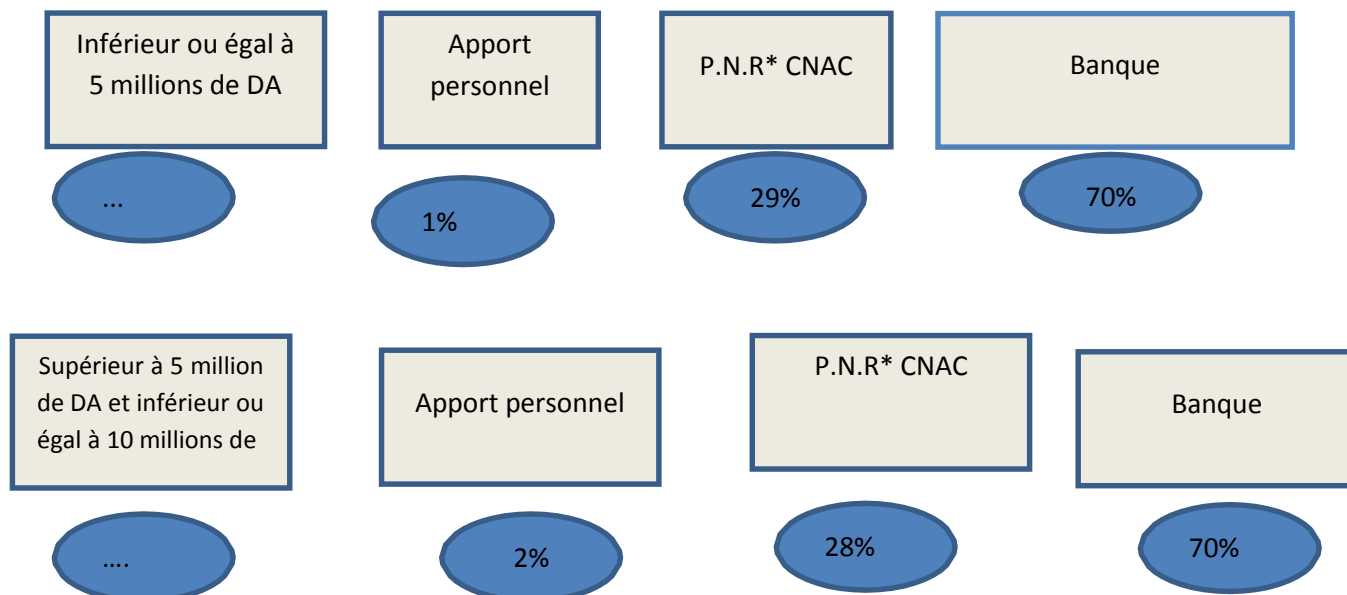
Inférieur ou égal à 5 millions de DA

...

Apport personnel

1%

P.N.R* CNAC

29%

Banque

70%

Supérieur à 5 million de DA et inférieur ou égal à 10 millions de

....

Apport personnel

2%

P.N.R* CNAC

28%

Banque

70%